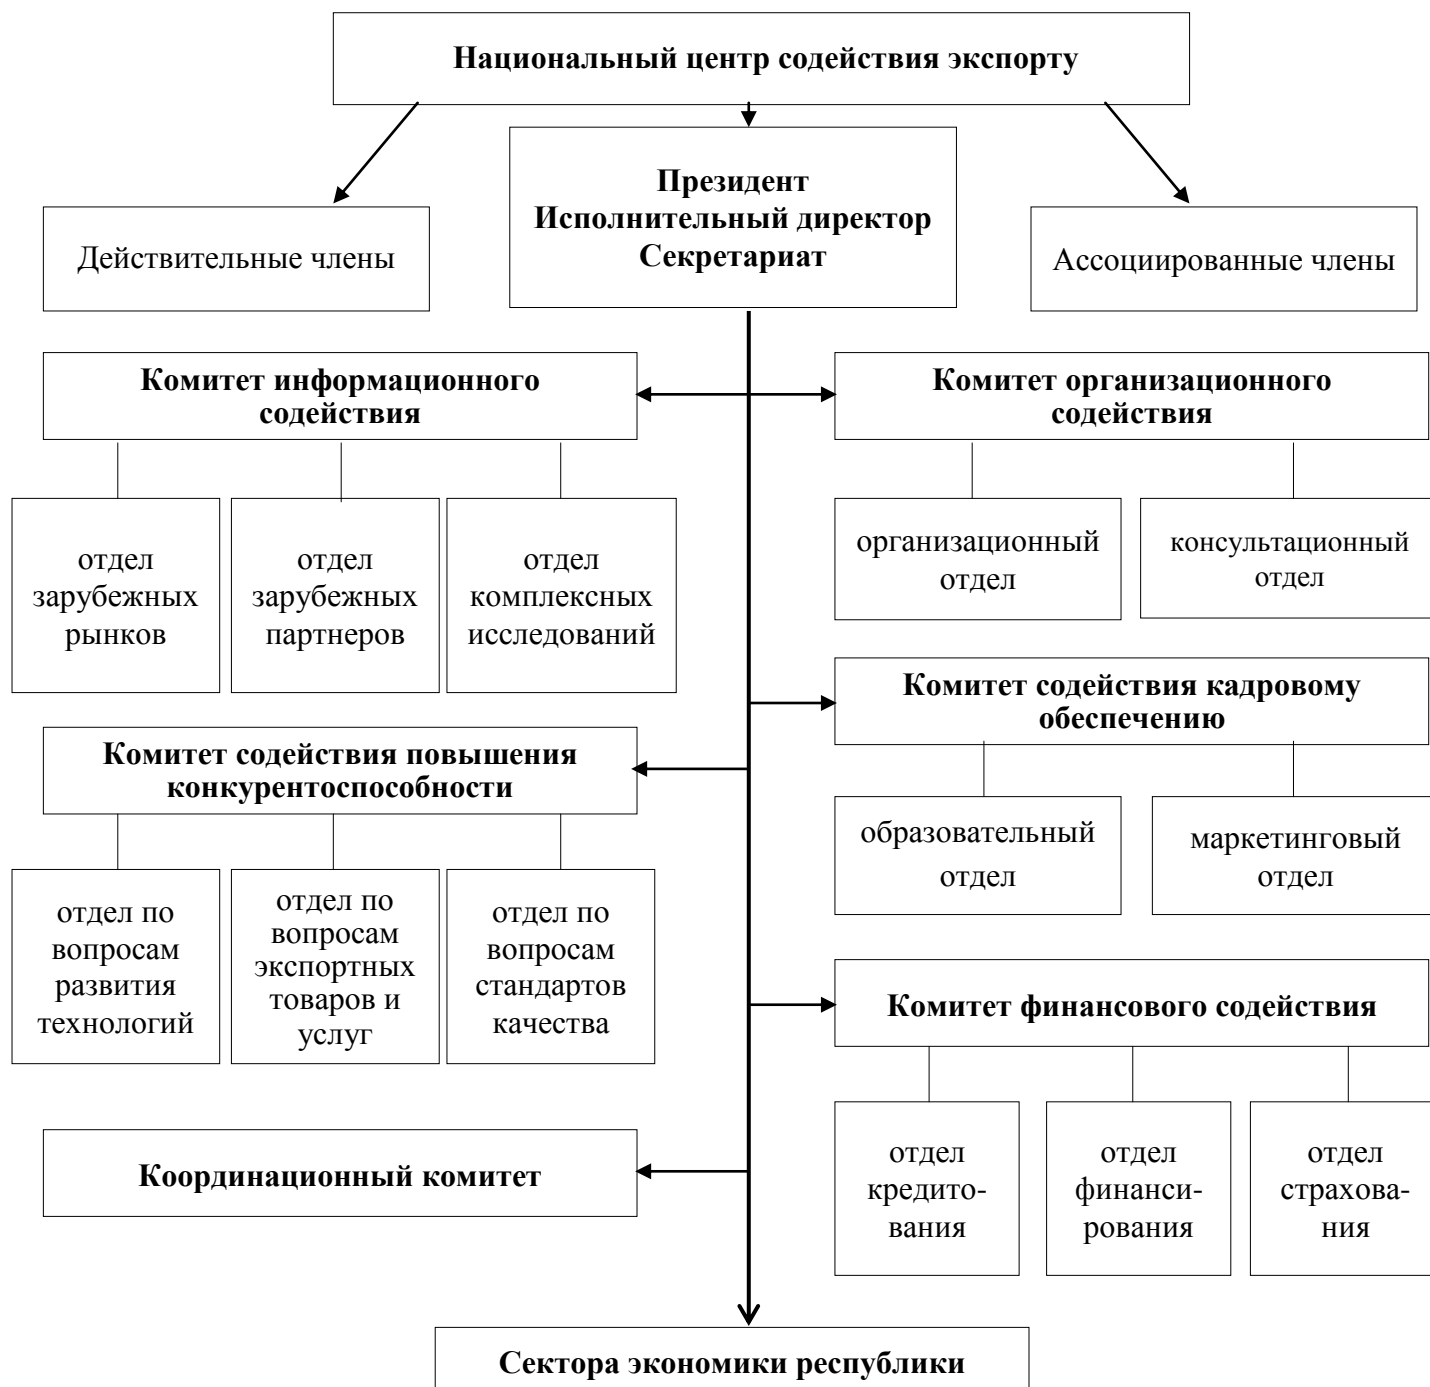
Национальный центр содействия экспорту

Действительные члены

Президент
Исполнительный директор
Секретариат

Ассоциированные члены

Комитет информационного содействия

отдел зарубежных рынков

отдел зарубежных партнеров

отдел комплексных исследований

Комитет организационного содействия

организационный отдел

консультационный отдел

Комитет содействия кадровому обеспечению

образовательный отдел

маркетинговый отдел

Комитет содействия повышения конкурентоспособности

отдел по вопросам развития технологий

отдел по вопросам экспортных товаров и услуг

отдел по вопросам стандартов качества

Комитет финансового содействия

отдел кредитования

отдел финансирования

отдел страхования

Координационный комитет

Сектора экономики республики